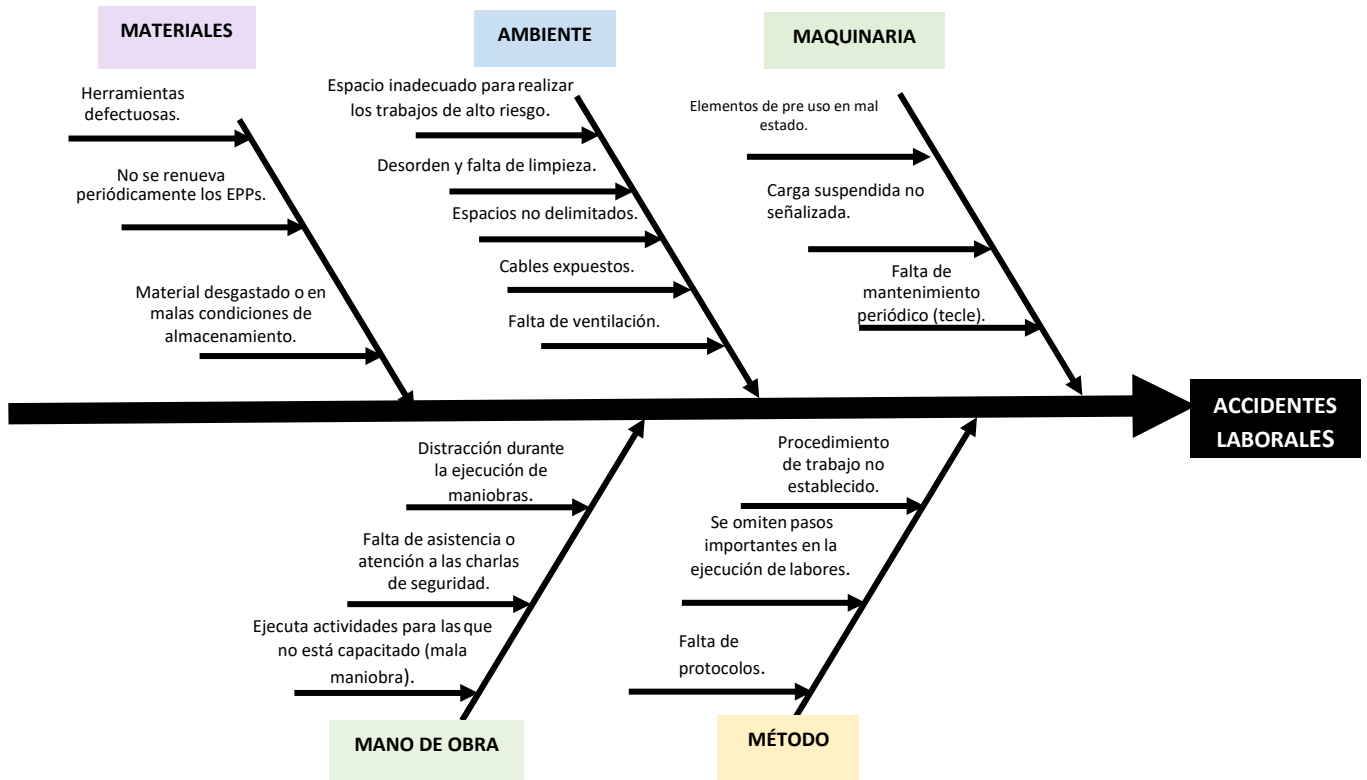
MATERIALES

Herramientas defectuosas.

No se renueva periódicamente los EPPs.

Material desgastado o en malas condiciones de almacenamiento.

AMBIENTE

Espacio inadecuado para realizar los trabajos de alto riesgo.

Desorden y falta de limpieza.

Espacios no delimitados.

Cables expuestos.

Falta de ventilación.

MAQUINARIA

Elementos de pre uso en mal estado.

Carga suspendida no señalizada.

Falta de mantenimiento periódico (tecle).

ACCIDENTES LABORALES

Distracción durante la ejecución de maniobras.

Falta de asistencia o atención a las charlas de seguridad.

Ejecuta actividades para las que no está capacitado (mala maniobra).

MANO DE OBRA

Procedimiento de trabajo no establecido.

Se omiten pasos importantes en la ejecución de labores.

Falta de protocolos.

MÉTODO